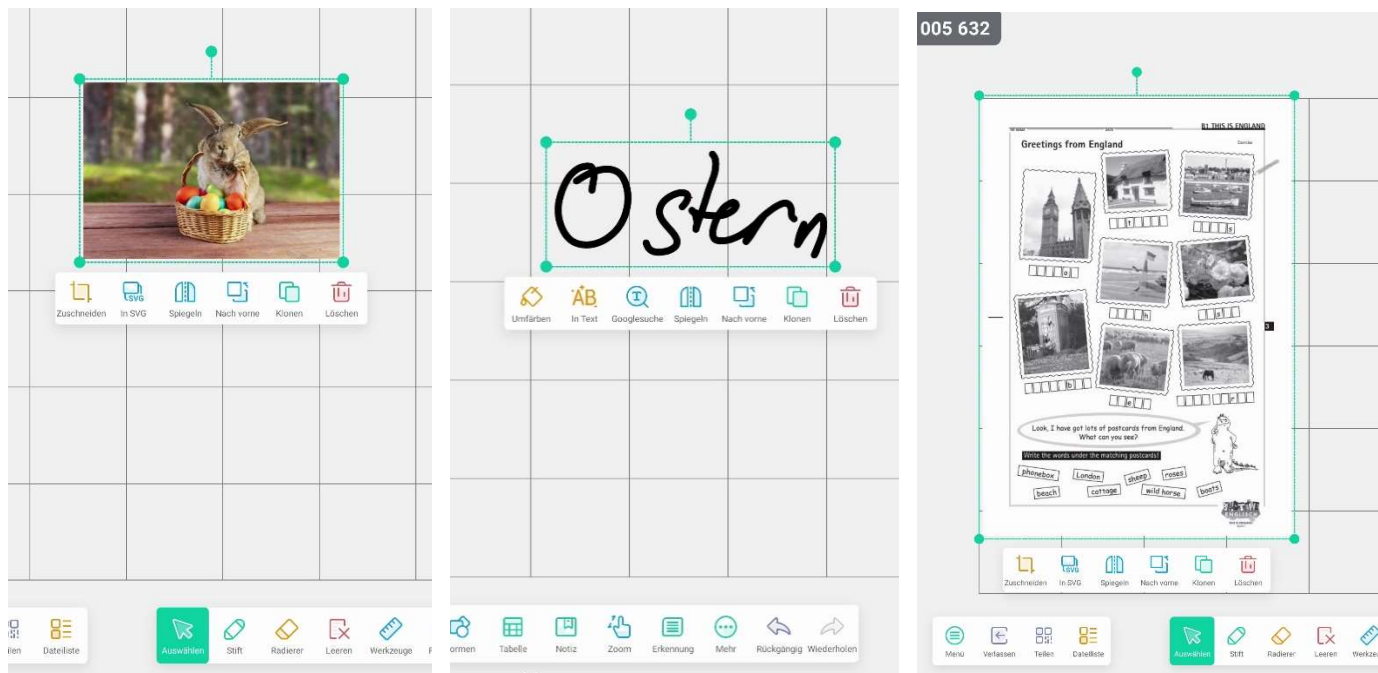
Zuschneiden In SVG Spiegeln Nach vorne Klonen Löschen

ilen Dateiliste Auswählen Stift Radierer Leeren Werkzeuge

Ostern

Umfärben In Text Googlesuche Spiegeln Nach vorne Klonen Löschen

ormen Tabelle Notiz Zoom Erkennung Mehr Rückgängig Wiederholen

005 632

B1 THIS IS ENGLAND

Greetings from England

Look, I have got lots of postcards from England. What can you see?

Write the words under the matching postcards!

phonebox London sheep roses beach cottage wild horse boats

Zuschneiden In SVG Spiegeln Nach vorne Klonen Löschen

Menü Verlassen Teilen Dateiliste Auswählen Stift Radierer Leeren Werkzeu